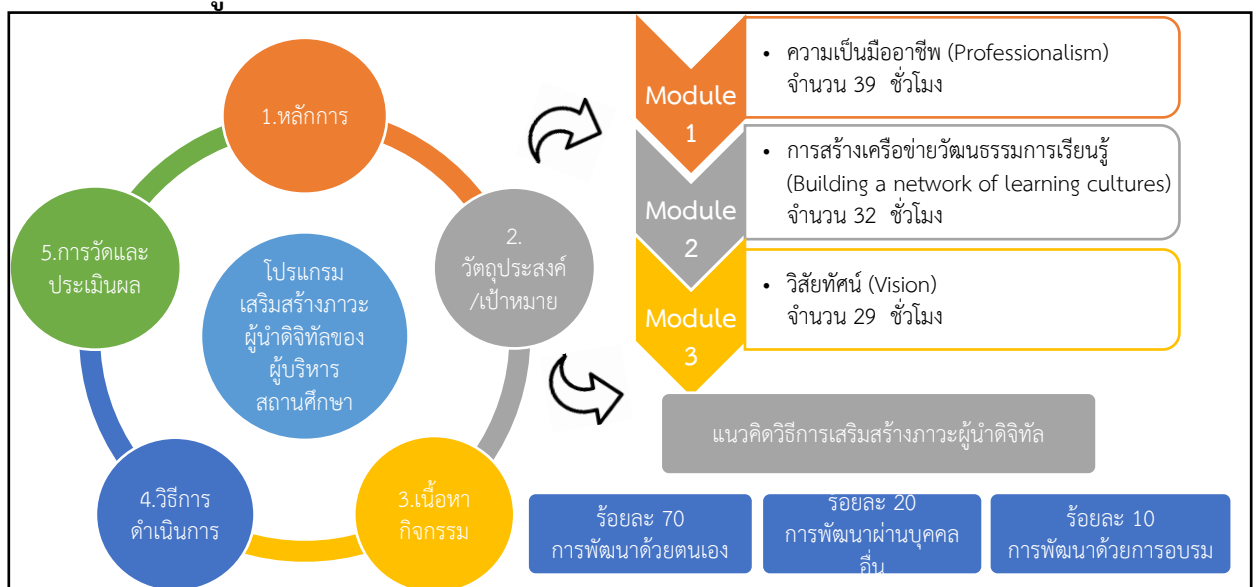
1.หลักการ

2. วัตถุประสงค์/เป้าหมาย

3.เนื้อหากิจกรรม

4.วิธีการดำเนินการ

5.การวัดและประเมินผล

โปรแกรมเสริมสร้างภาวะผู้นำดิจิทัลของผู้บริหารสถานศึกษา

Module 1

• ความเป็นมืออาชีพ (Professionalism) จำนวน 39 ชั่วโมง

Module 2

• การสร้างเครือข่ายวัฒนธรรมการเรียนรู้ (Building a network of learning cultures) จำนวน 32 ชั่วโมง

Module 3

• วิสัยทัศน์ (Vision) จำนวน 29 ชั่วโมง

แนวคิดวิธีการเสริมสร้างภาวะผู้นำดิจิทัล

ร้อยละ 70 การพัฒนาด้วยตนเอง

ร้อยละ 20 การพัฒนาผ่านบุคคลอื่น

ร้อยละ 10 การพัฒนาด้วยการอบรม